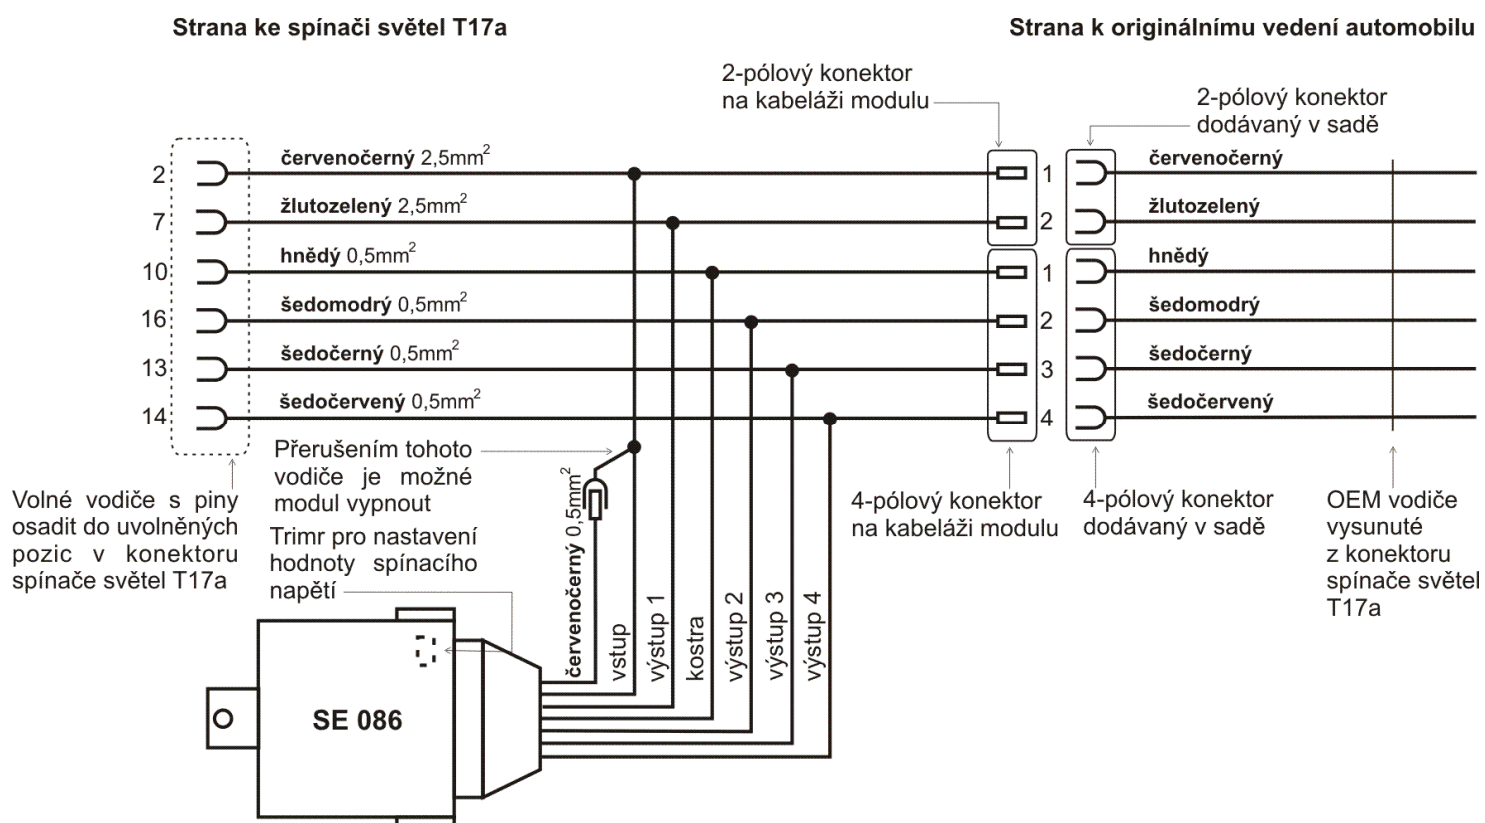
Strana ke spínači světel T17a

Strana k originálnímu vedení automobilu

2-pólový konektor na kabeláži modulu

2-pólový konektor dodávaný v sadě

2 červenočerný 2,5mm$^2$
7 žlutozelený 2,5mm$^2$
10 hnědý 0,5mm$^2$
16 šedomodrý 0,5mm$^2$
13 šedočerný 0,5mm$^2$
14 šedočervený 0,5mm$^2$

1
2
1
2
3
4

červenočerný
žlutozelený
hnědý
šedomodrý
šedočerný
šedočervený

Přerušením tohoto vodiče je možné modul vypnout

Volné vodiče s piny osadit do uvolněných pozic v konektoru spínače světel T17a

Trimr pro nastavení hodnoty spínacího napětí

červenočerný 0,5mm$^2$

červenočerný
vstup
výstup 1
kostra
výstup 2
výstup 3
výstup 4

SE 086

4-pólový konektor na kabeláži modulu

4-pólový konektor dodávaný v sadě

OEM vodiče vysunuté z konektoru spínače světel T17a